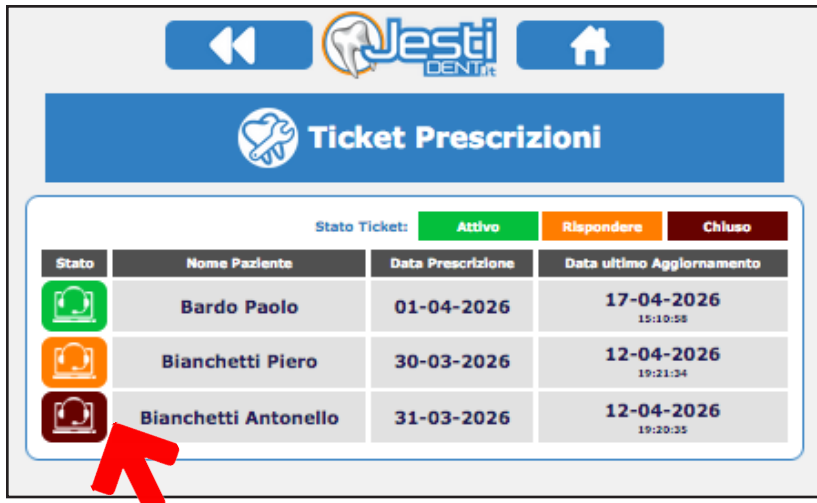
Jesti DENT.it

Ticket Prescrizioni

Stato Ticket: Attivo Rispondere Chiuso

| Stato | Nome Paziente | Data Prescrizione | Data ultimo Aggiornamento |
|---|---|---|---|
| | Bardo Paolo | 01-04-2026 | 17-04-2026 15:10:58 |
| | Bianchetti Piero | 30-03-2026 | 12-04-2026 19:21:34 |
| | Bianchetti Antonello | 31-03-2026 | 12-04-2026 19:20:35 |